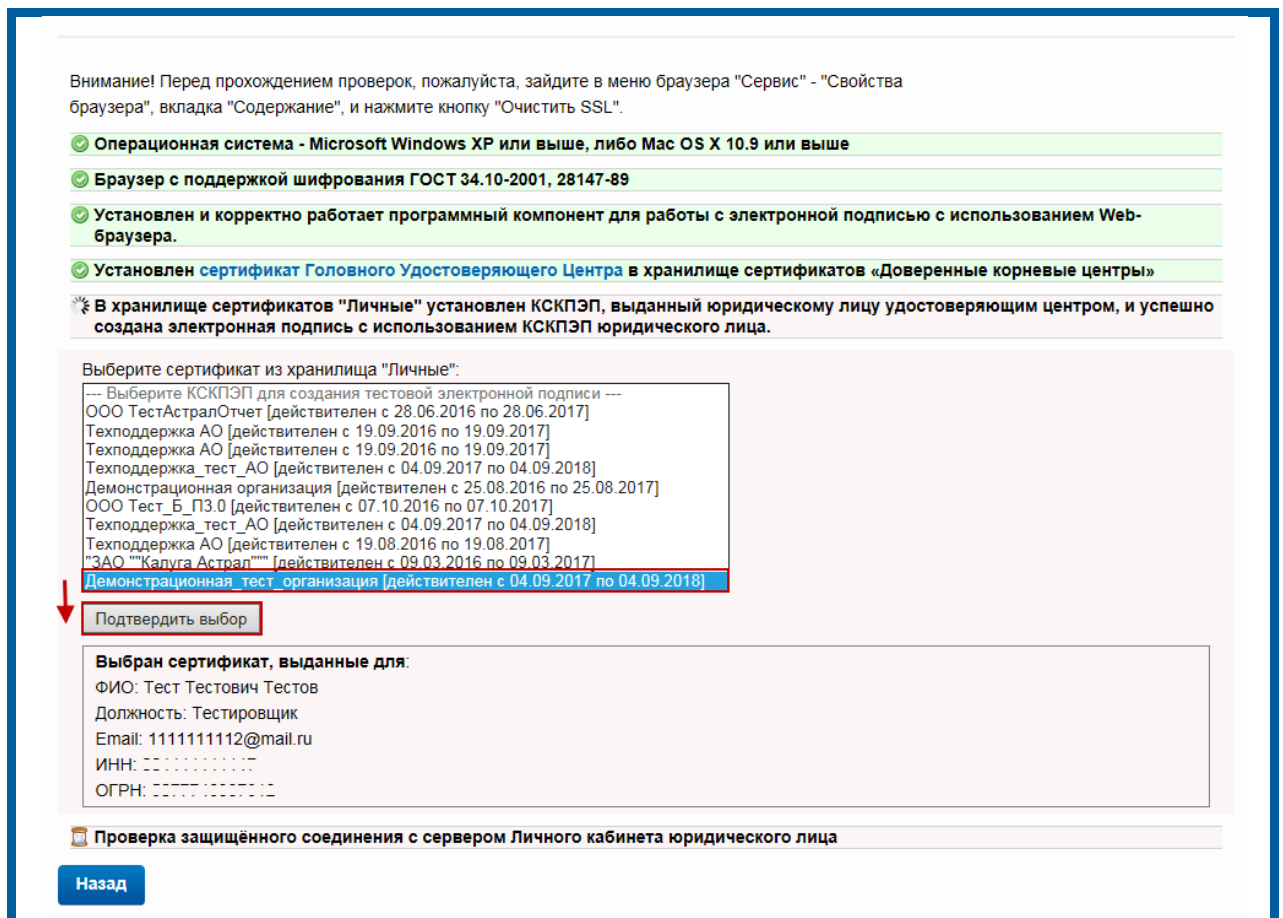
Внимание! Перед прохождением проверок, пожалуйста, зайдите в меню браузера "Сервис" - "Свойства браузера", вкладка "Содержание", и нажмите кнопку "Очистить SSL".

Операционная система - Microsoft Windows XP или выше, либо Mac OS X 10.9 или выше

Браузер с поддержкой шифрования ГОСТ 34.10-2001, 28147-89

Установлен и корректно работает программный компонент для работы с электронной подписью с использованием Web-браузера.

Установлен сертификат Головного Удостоверяющего Центра в хранилище сертификатов «Доверенные корневые центры»

В хранилище сертификатов "Личные" установлен КСКПЭП, выданный юридическому лицу удостоверяющим центром, и успешно создана электронная подпись с использованием КСКПЭП юридического лица.

Выберите сертификат из хранилища "Личные":

--- Выберите КСКПЭП для создания тестовой электронной подписи ---
ООО ТестАстралОтчет [действителен с 28.06.2016 по 28.06.2017]
Техподдержка АО [действителен с 19.09.2016 по 19.09.2017]
Техподдержка АО [действителен с 19.09.2016 по 19.09.2017]
Техподдержка_тест_АО [действителен с 04.09.2017 по 04.09.2018]
Демонстрационная организация [действителен с 25.08.2016 по 25.08.2017]
ООО Тест_Б_П3.0 [действителен с 07.10.2016 по 07.10.2017]
Техподдержка_тест_АО [действителен с 04.09.2017 по 04.09.2018]
Техподдержка АО [действителен с 19.08.2016 по 19.08.2017]
"ЗАО ""Калуга Астрал""" [действителен с 09.03.2016 по 09.03.2017]
Демонстрационная_тест_организация [действителен с 04.09.2017 по 04.09.2018]

Подтвердить выбор

Выбран сертификат, выданные для:
ФИО: Тест Тестович Тестов
Должность: Тестировщик
Email: 1111111112@mail.ru
ИНН: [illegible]
ОГРН: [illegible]

Проверка защищённого соединения с сервером Личного кабинета юридического лица

Назад